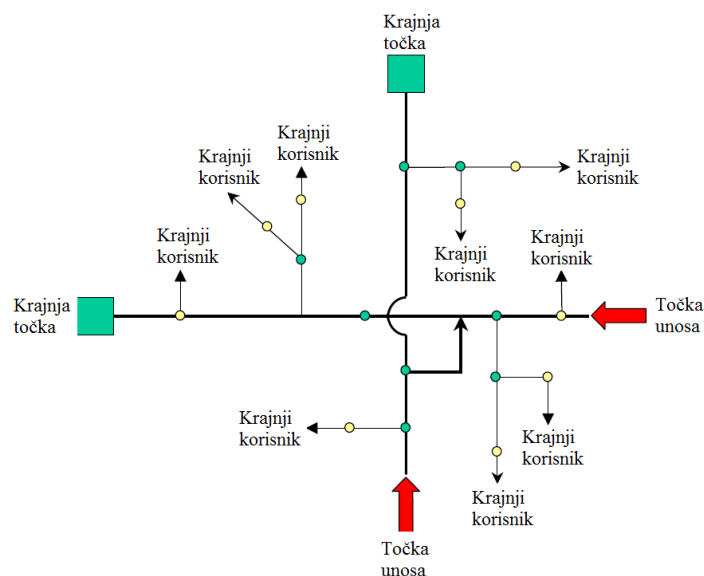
Krajnja točka

Krajnji korisnik

Krajnji korisnik

Krajnji korisnik

Krajnji korisnik

Krajnji korisnik

Krajnji korisnik

Krajnja točka

Točka unosa

Krajnji korisnik

Krajnji korisnik

Krajnji korisnik

Točka unosa